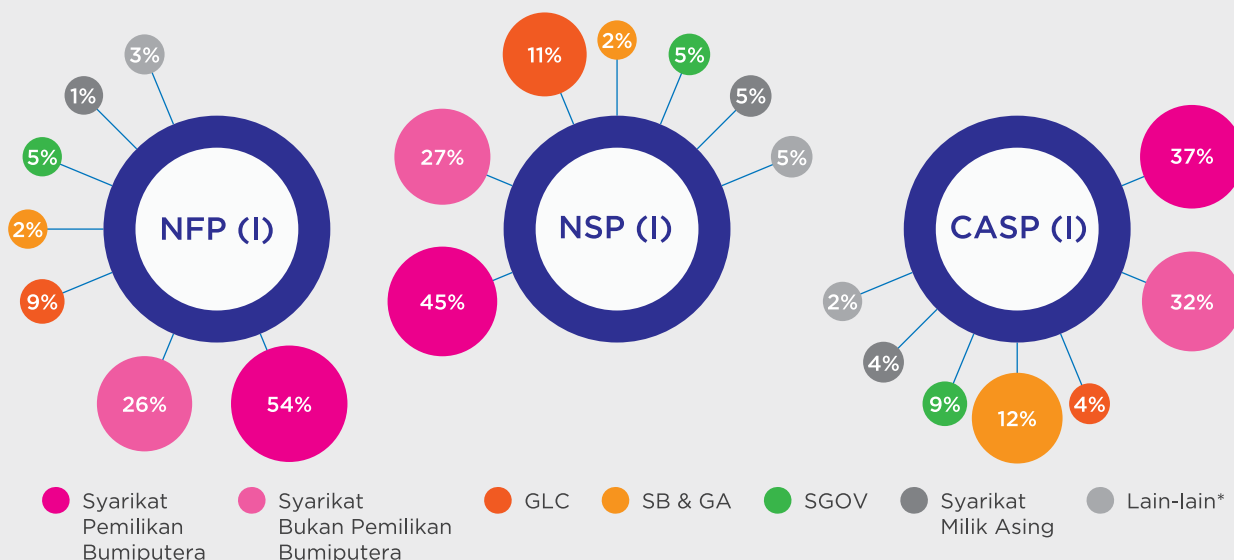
3%
1%
5%
2%
9%
26%
54%
NFP (I)

11%
2%
5%
5%
27%
5%
45%
NSP (I)

37%
32%
2%
4%
9%
12%
4%
CASP (I)

Syarikat Pemilikan Bumiputera
Syarikat Bukan Pemilikan Bumiputera
GLC
SB & GA
SGOV
Syarikat Milik Asing
Lain-lain*